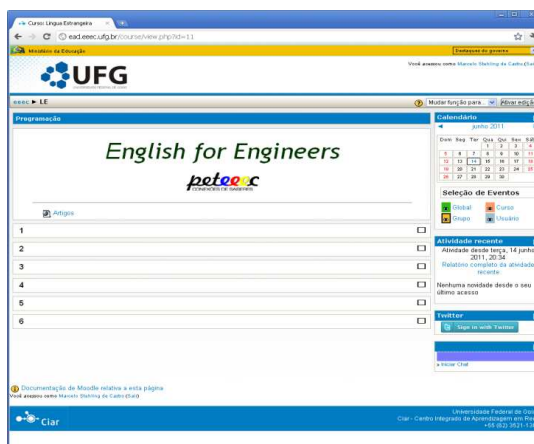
Curso: Língua Estrangeira

ead.eeec.ufg.br/course/view.php?id=11

Ministério da Educação

Destaques do governo

UFG

Você acessou como Marcelo Stehling de Castro (Sair)

eeec ► LE

Mudar função para...

Ativar edição

Programação

English for Engineers

peteeec

CONEXÃO DE SABERES

Artigos

1

2

3

4

5

6

Calendário

◄ junho 2011

| Dom | Seg | Ter | Qua | Qui | Sex | Sáb |
|---|---|---|---|---|---|---|
| | | | 1 | 2 | 3 | 4 |
| 5 | 6 | 7 | 8 | 9 | 10 | 11 |
| 12 | 13 | 14 | 15 | 16 | 17 | 18 |
| 19 | 20 | 21 | 22 | 23 | 24 | 25 |
| 26 | 27 | 28 | 29 | 30 | | |

Seleção de Eventos

Global

Curso

Grupo

Usuário

Atividade recente

Atividade desde terça, 14 junho 2011, 20:34

Relatório completo da atividade recente

Nenhuma novidade desde o seu último acesso

Twitter

Sign in with Twitter

» Iniciar Chat

Documentação de Moodle relativa a esta página

Você acessou como Marcelo Stehling de Castro (Sair)

Ciar

Universidade Federal de Goi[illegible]

Ciar - Centro Integrado de Aprendizagem em Re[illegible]

+55 (62) 3521-13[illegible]